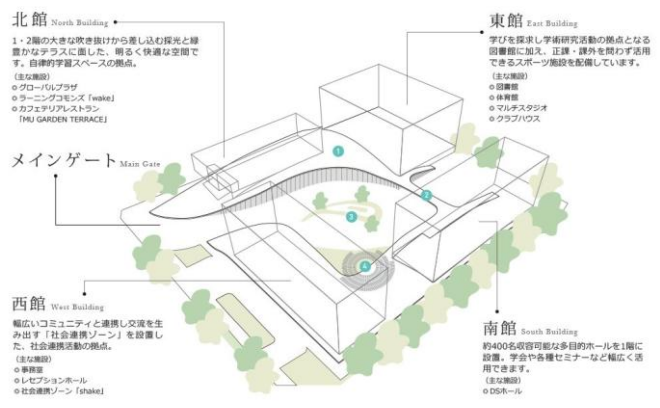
北館 North Building

1・2階の大きな吹き抜けから差し込む採光と緑豊かなテラスに面した、明るく快適な空間です。自律的学習スペースの拠点。

（主な施設）
○ グローバルプラザ
○ ラーニングコモンズ「wake」
○ カフェテリアレストラン「MU GARDEN TERRACE」

東館 East Building

学びを探求し学術研究活動の拠点となる図書館に加え、正課・課外を問わず活用できるスポーツ施設を配備しています。

（主な施設）
○ 図書館
○ 体育館
○ マルチスタジオ
○ クラブハウス

メインゲート Main Gate

1

2

3

4

西館 West Building

幅広いコミュニティと連携し交流を生み出す「社会連携ゾーン」を設置した、社会連携活動の拠点。

（主な施設）
○ 事務室
○ レセプションホール
○ 社会連携ゾーン「shake」

南館 South Building

約400名収容可能な多目的ホールを1階に設置。学会や各種セミナーなど幅広く活用できます。

（主な施設）
○ DSホール